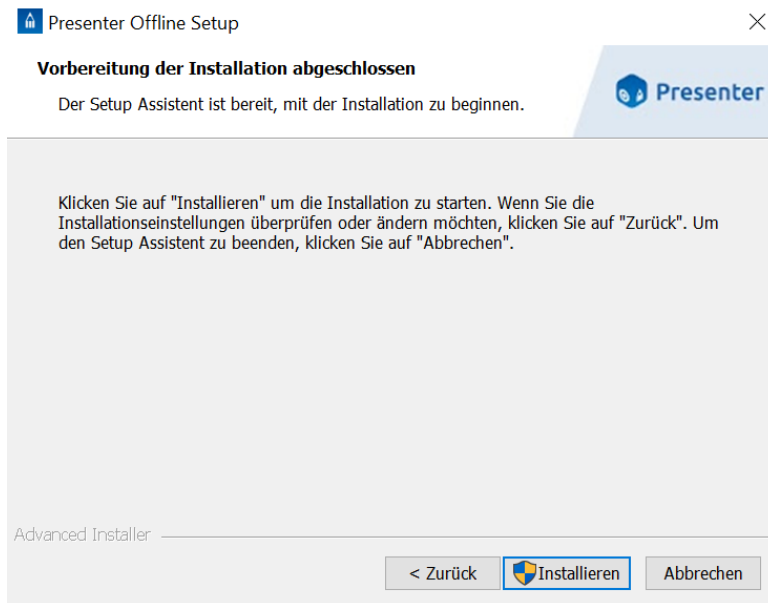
Presenter Offline Setup

Vorbereitung der Installation abgeschlossen

Der Setup Assistent ist bereit, mit der Installation zu beginnen.

Presenter

Klicken Sie auf "Installieren" um die Installation zu starten. Wenn Sie die Installationseinstellungen überprüfen oder ändern möchten, klicken Sie auf "Zurück". Um den Setup Assistent zu beenden, klicken Sie auf "Abbrechen".

Advanced Installer

< Zurück Installieren Abbrechen